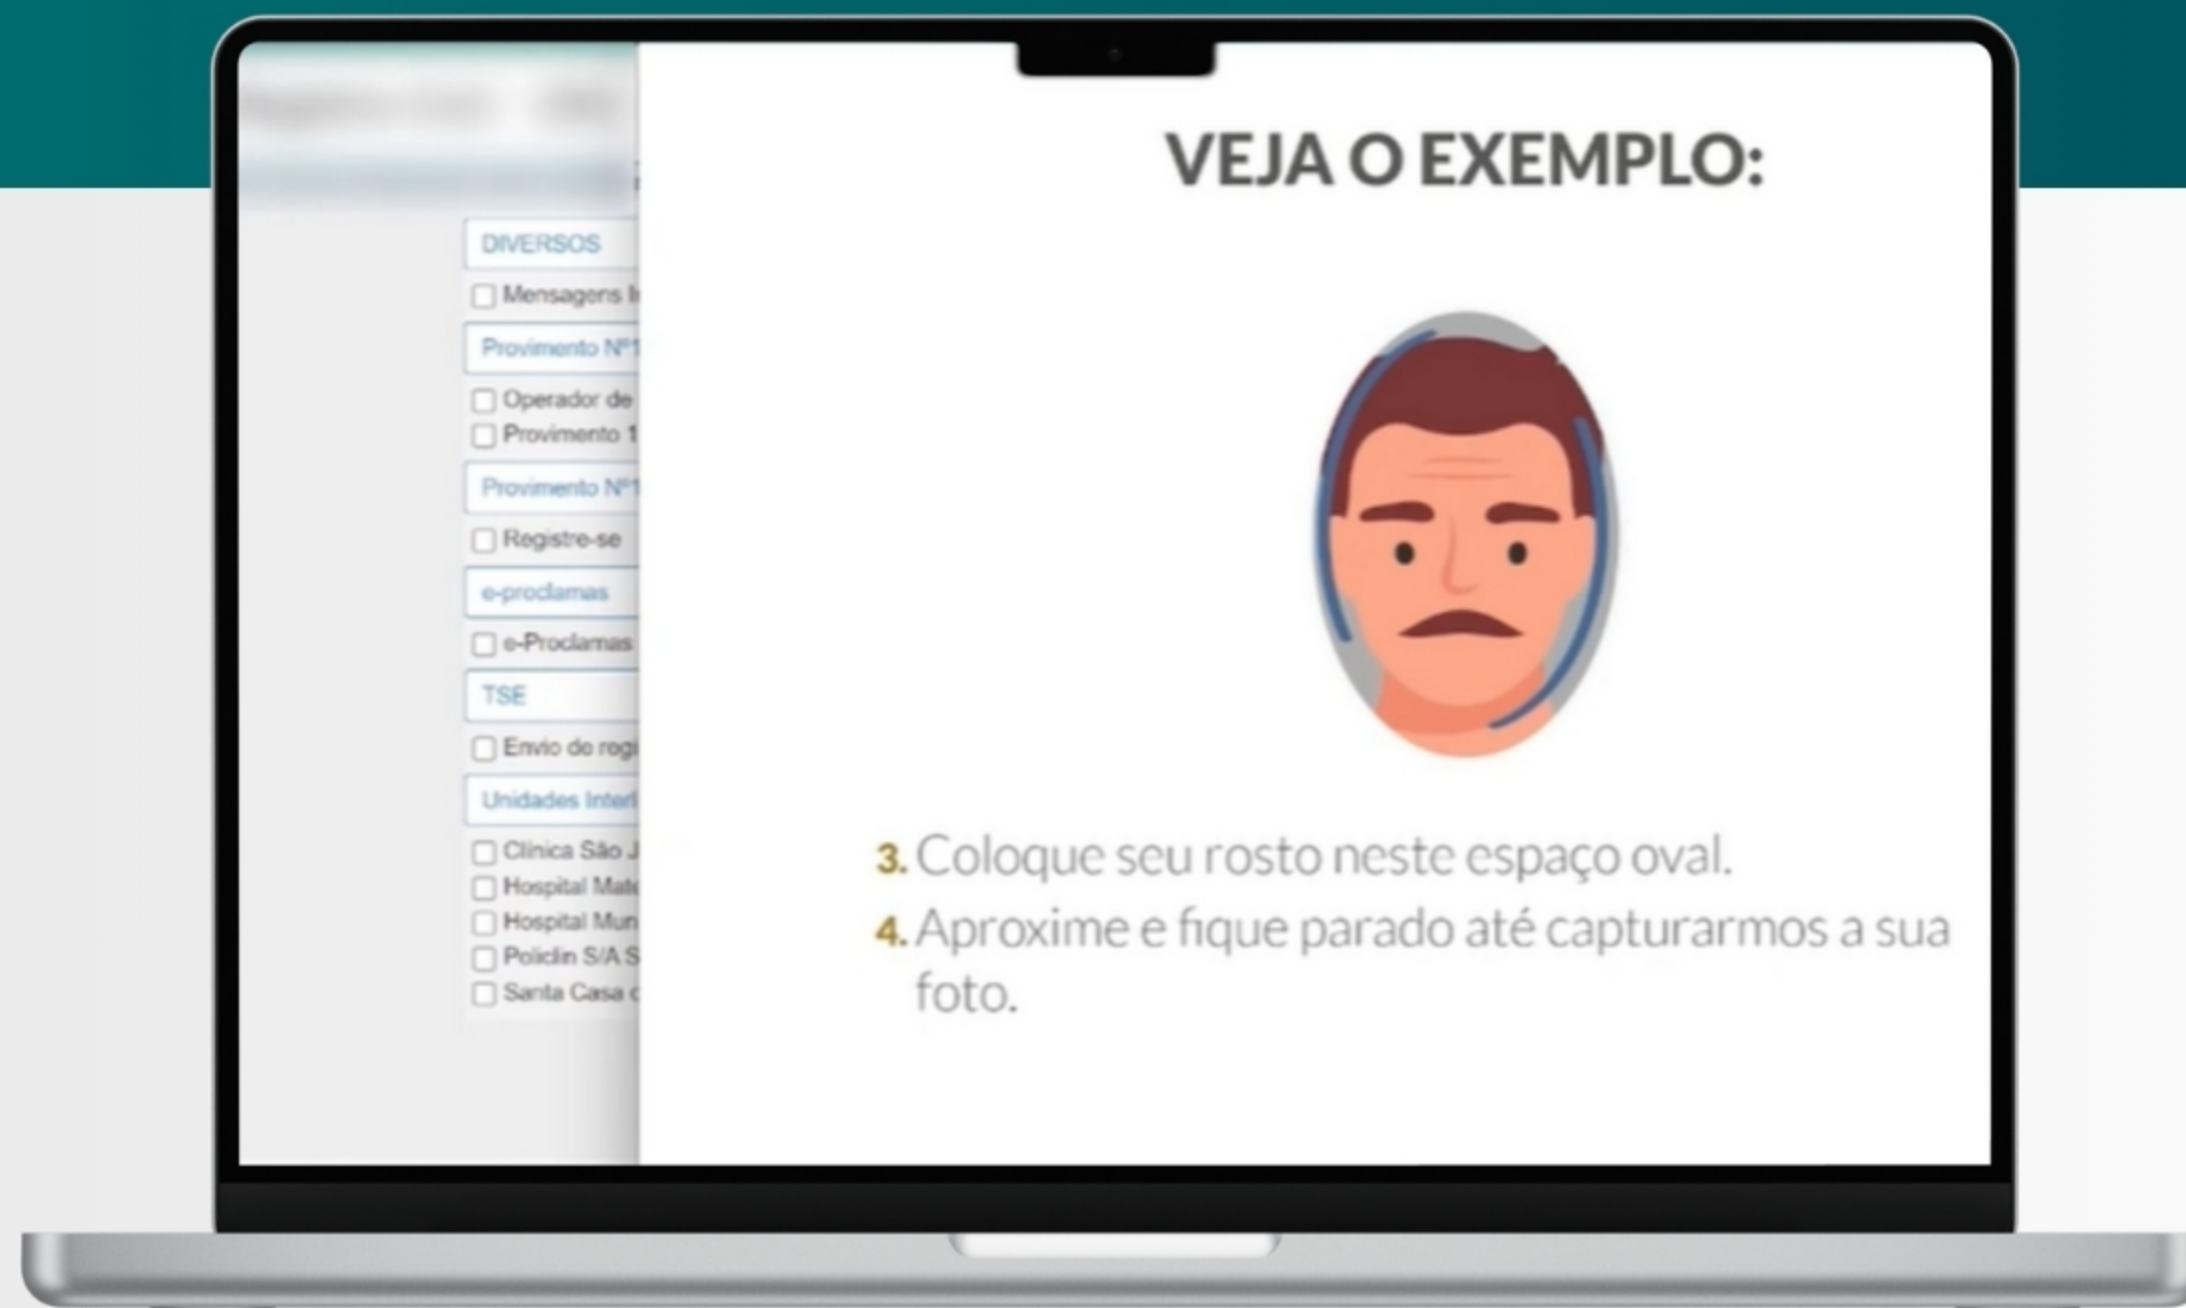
DIVERSOS
Mensagens I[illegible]
Provimento Nº1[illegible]
Operador de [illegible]
Provimento 1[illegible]
Provimento Nº1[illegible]
Registre-se
e-proclamas
e-Proclamas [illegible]
TSE
Envio de reg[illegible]
Unidades Inter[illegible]
Clínica São J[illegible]
Hospital Mat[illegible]
Hospital Mun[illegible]
Policlin S/A S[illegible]
Santa Casa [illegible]

VEJA O EXEMPLO:

3. Coloque seu rosto neste espaço oval.
4. Aproxime e fique parado até capturarmos a sua foto.